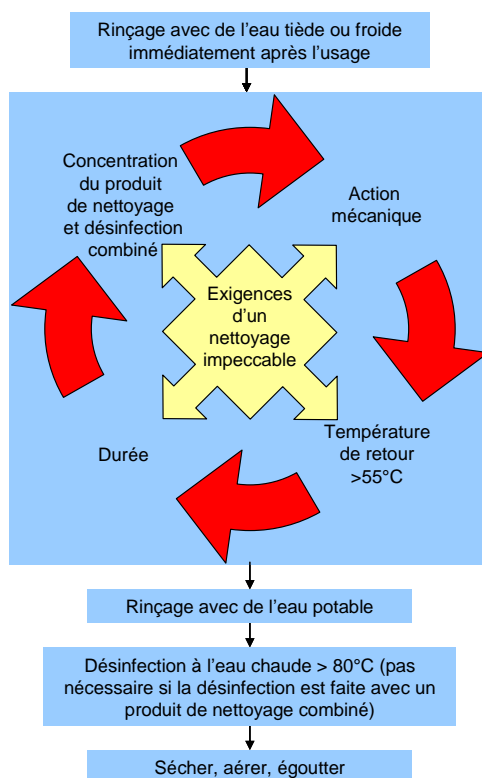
Rinçage avec de l'eau tiède ou froide immédiatement après l'usage

Concentration du produit de nettoyage et désinfection combiné

Action mécanique

Exigences d'un nettoyage impeccable

Température de retour >55°C

Durée

Rinçage avec de l'eau potable

Désinfection à l'eau chaude > 80°C (pas nécessaire si la désinfection est faite avec un produit de nettoyage combiné)

Sécher, aérer, égoutter